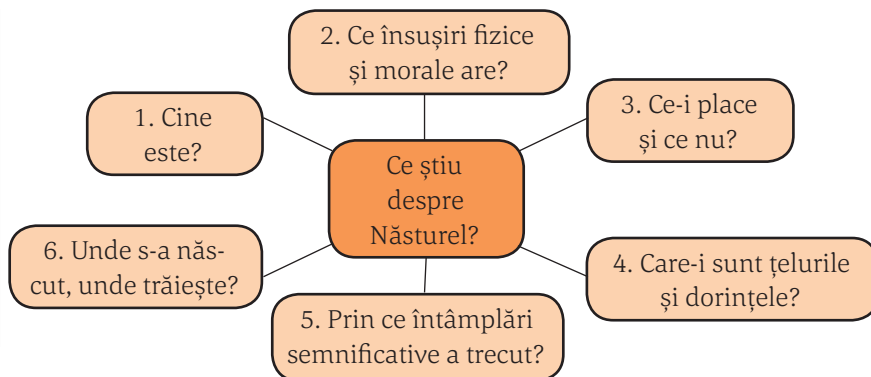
Ce știu despre Năsturel?

1. Cine este?

2. Ce însușiri fizice și morale are?

3. Ce-i place și ce nu?

4. Care-i sunt țelurile și dorințele?

5. Prin ce întâmplări semnificative a trecut?

6. Unde s-a născut, unde trăiește?